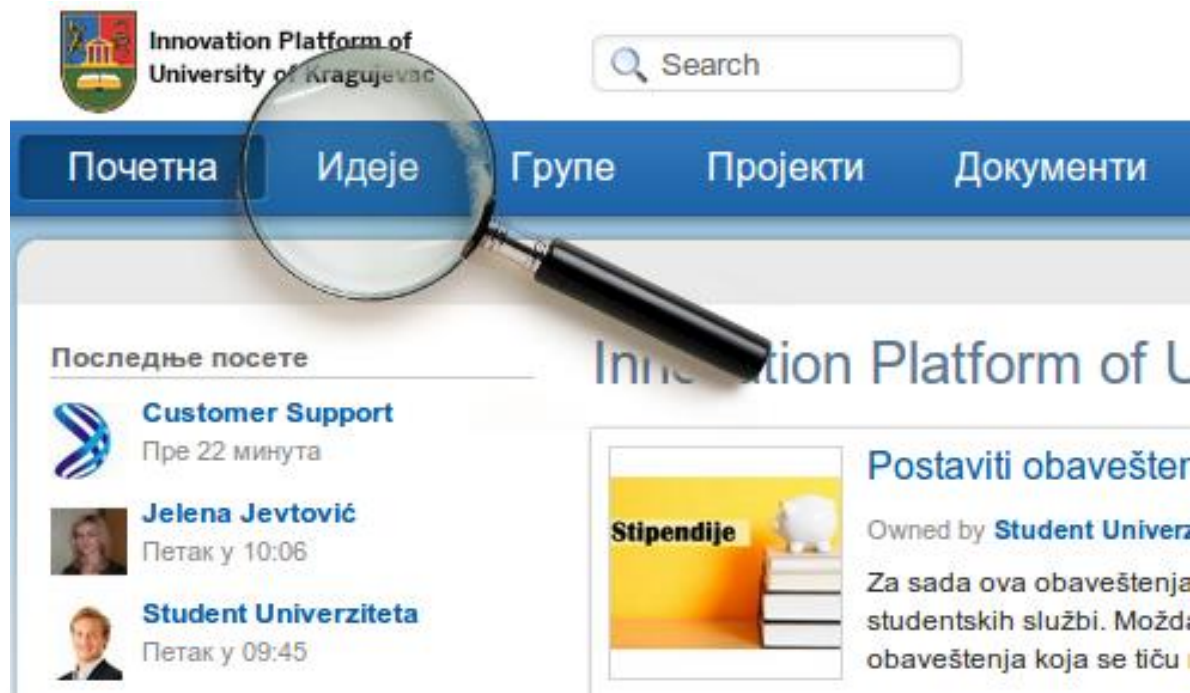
Innovation Platform of University of Kragujevac

Search

Почетна Идеје Групе Пројекти Документи

Последње посете

Customer Support
Пре 22 минута

Jelena Jevtović
Петак у 10:06

Student Univerziteta
Петак у 09:45

Inn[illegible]tion Platform of U

Postaviti obavešter

Stipendije

Owned by Student Univerz

Za sada ova obaveštenja studentskih službi. Možda obaveštenja koja se tiču